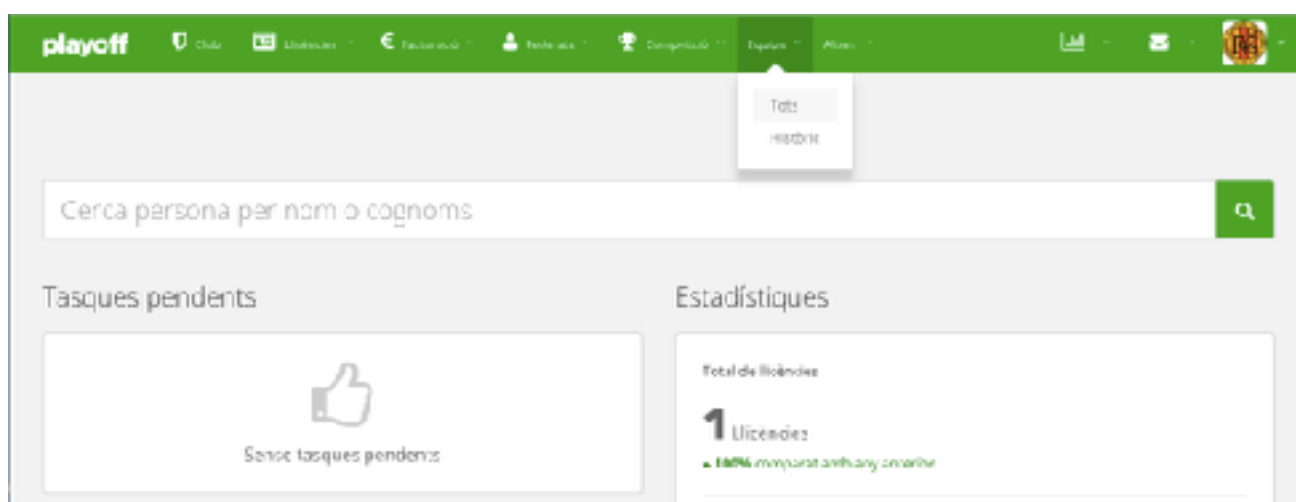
playoff Clubs Llicències Facturació Persones Competició Esports Altres

Tots
Històric

Cerca persona per nom o cognoms

Tasques pendents

Sense tasques pendents

Estadístiques

Total de llicències

1 Llicències

▲ 100% comparat amb any anterior